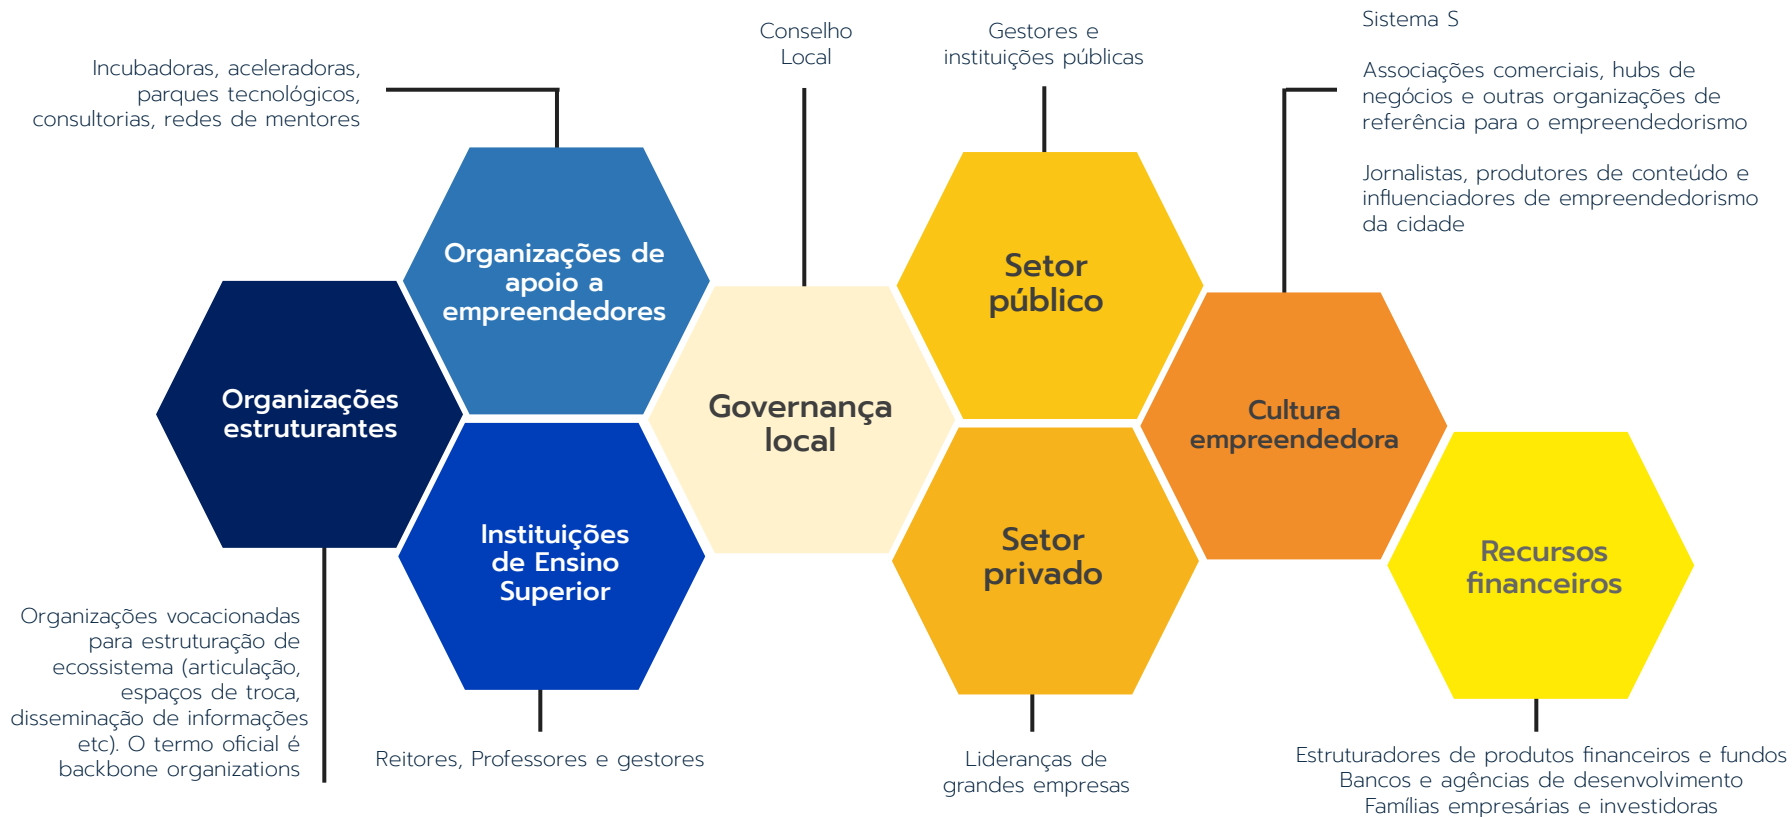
Incubadoras, aceleradoras, parques tecnológicos, consultorias, redes de mentores

Conselho Local

Gestores e instituições públicas

Sistema S

Associações comerciais, hubs de negócios e outras organizações de referência para o empreendedorismo

Jornalistas, produtores de conteúdo e influenciadores de empreendedorismo da cidade

Organizações de apoio a empreendedores

Setor público

Organizações estruturantes

Governança local

Cultura empreendedora

Instituições de Ensino Superior

Setor privado

Recursos financeiros

Organizações vocacionadas para estruturação de ecossistema (articulação, espaços de troca, disseminação de informações etc). O termo oficial é backbone organizations

Reitores, Professores e gestores

Lideranças de grandes empresas

Estruturadores de produtos financeiros e fundos
Bancos e agências de desenvolvimento
Famílias empresárias e investidoras